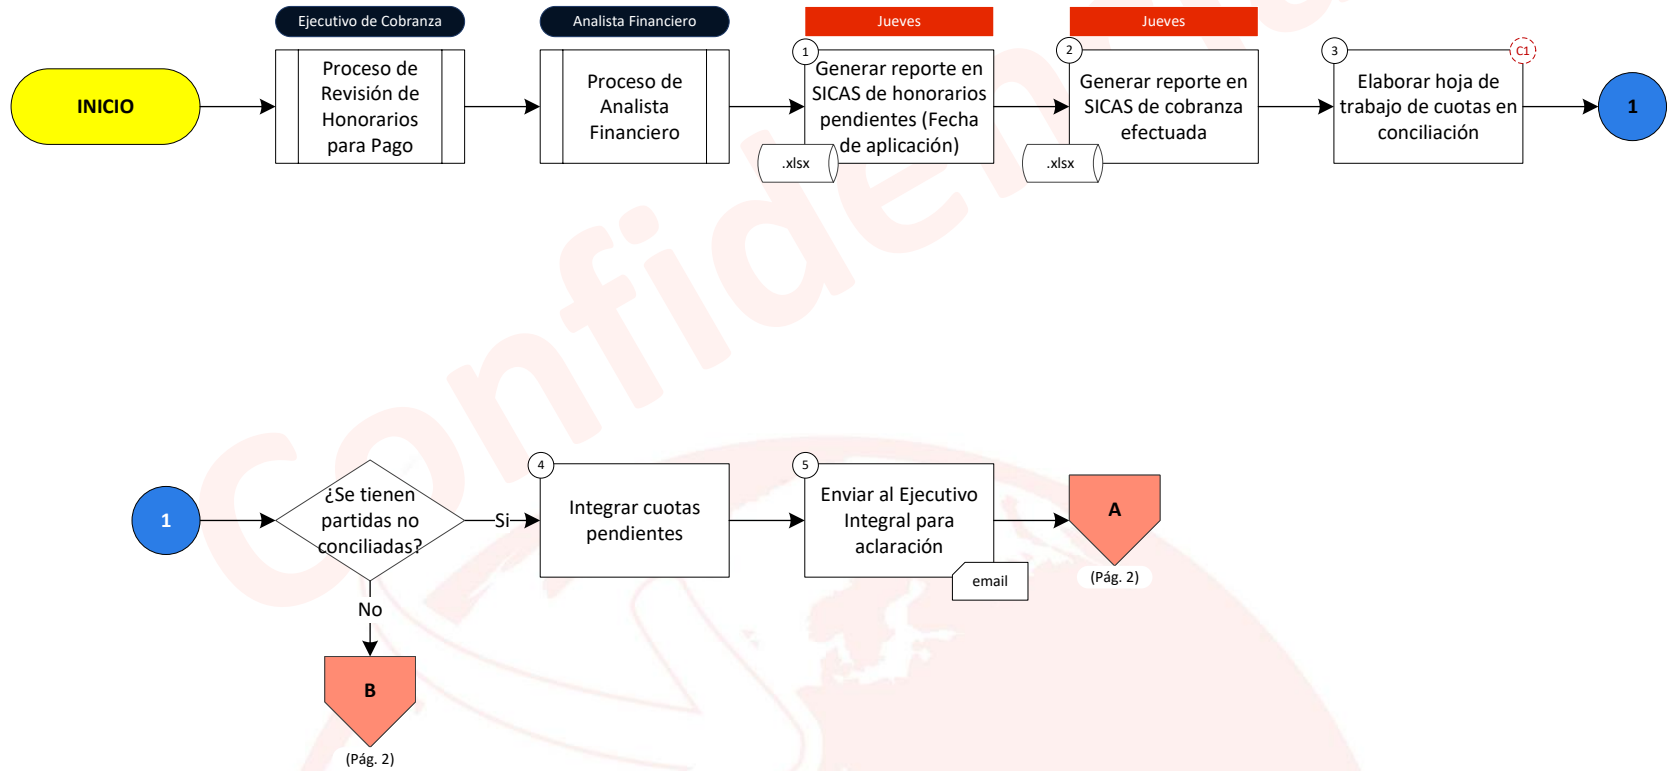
Ejecutivo de Cobranza

Analista Financiero

Jueves

Jueves

INICIO

Proceso de Revisión de Honorarios para Pago

Proceso de Analista Financiero

1

Generar reporte en SICAS de honorarios pendientes (Fecha de aplicación)

.xlsx

2

Generar reporte en SICAS de cobranza efectuada

.xlsx

3

C1

Elaborar hoja de trabajo de cuotas en conciliación

1

Confidencial

1

¿Se tienen partidas no conciliadas?

Si

4

Integrar cuotas pendientes

5

Enviar al Ejecutivo Integral para aclaración

email

A

(Pág. 2)

No

B

(Pág. 2)